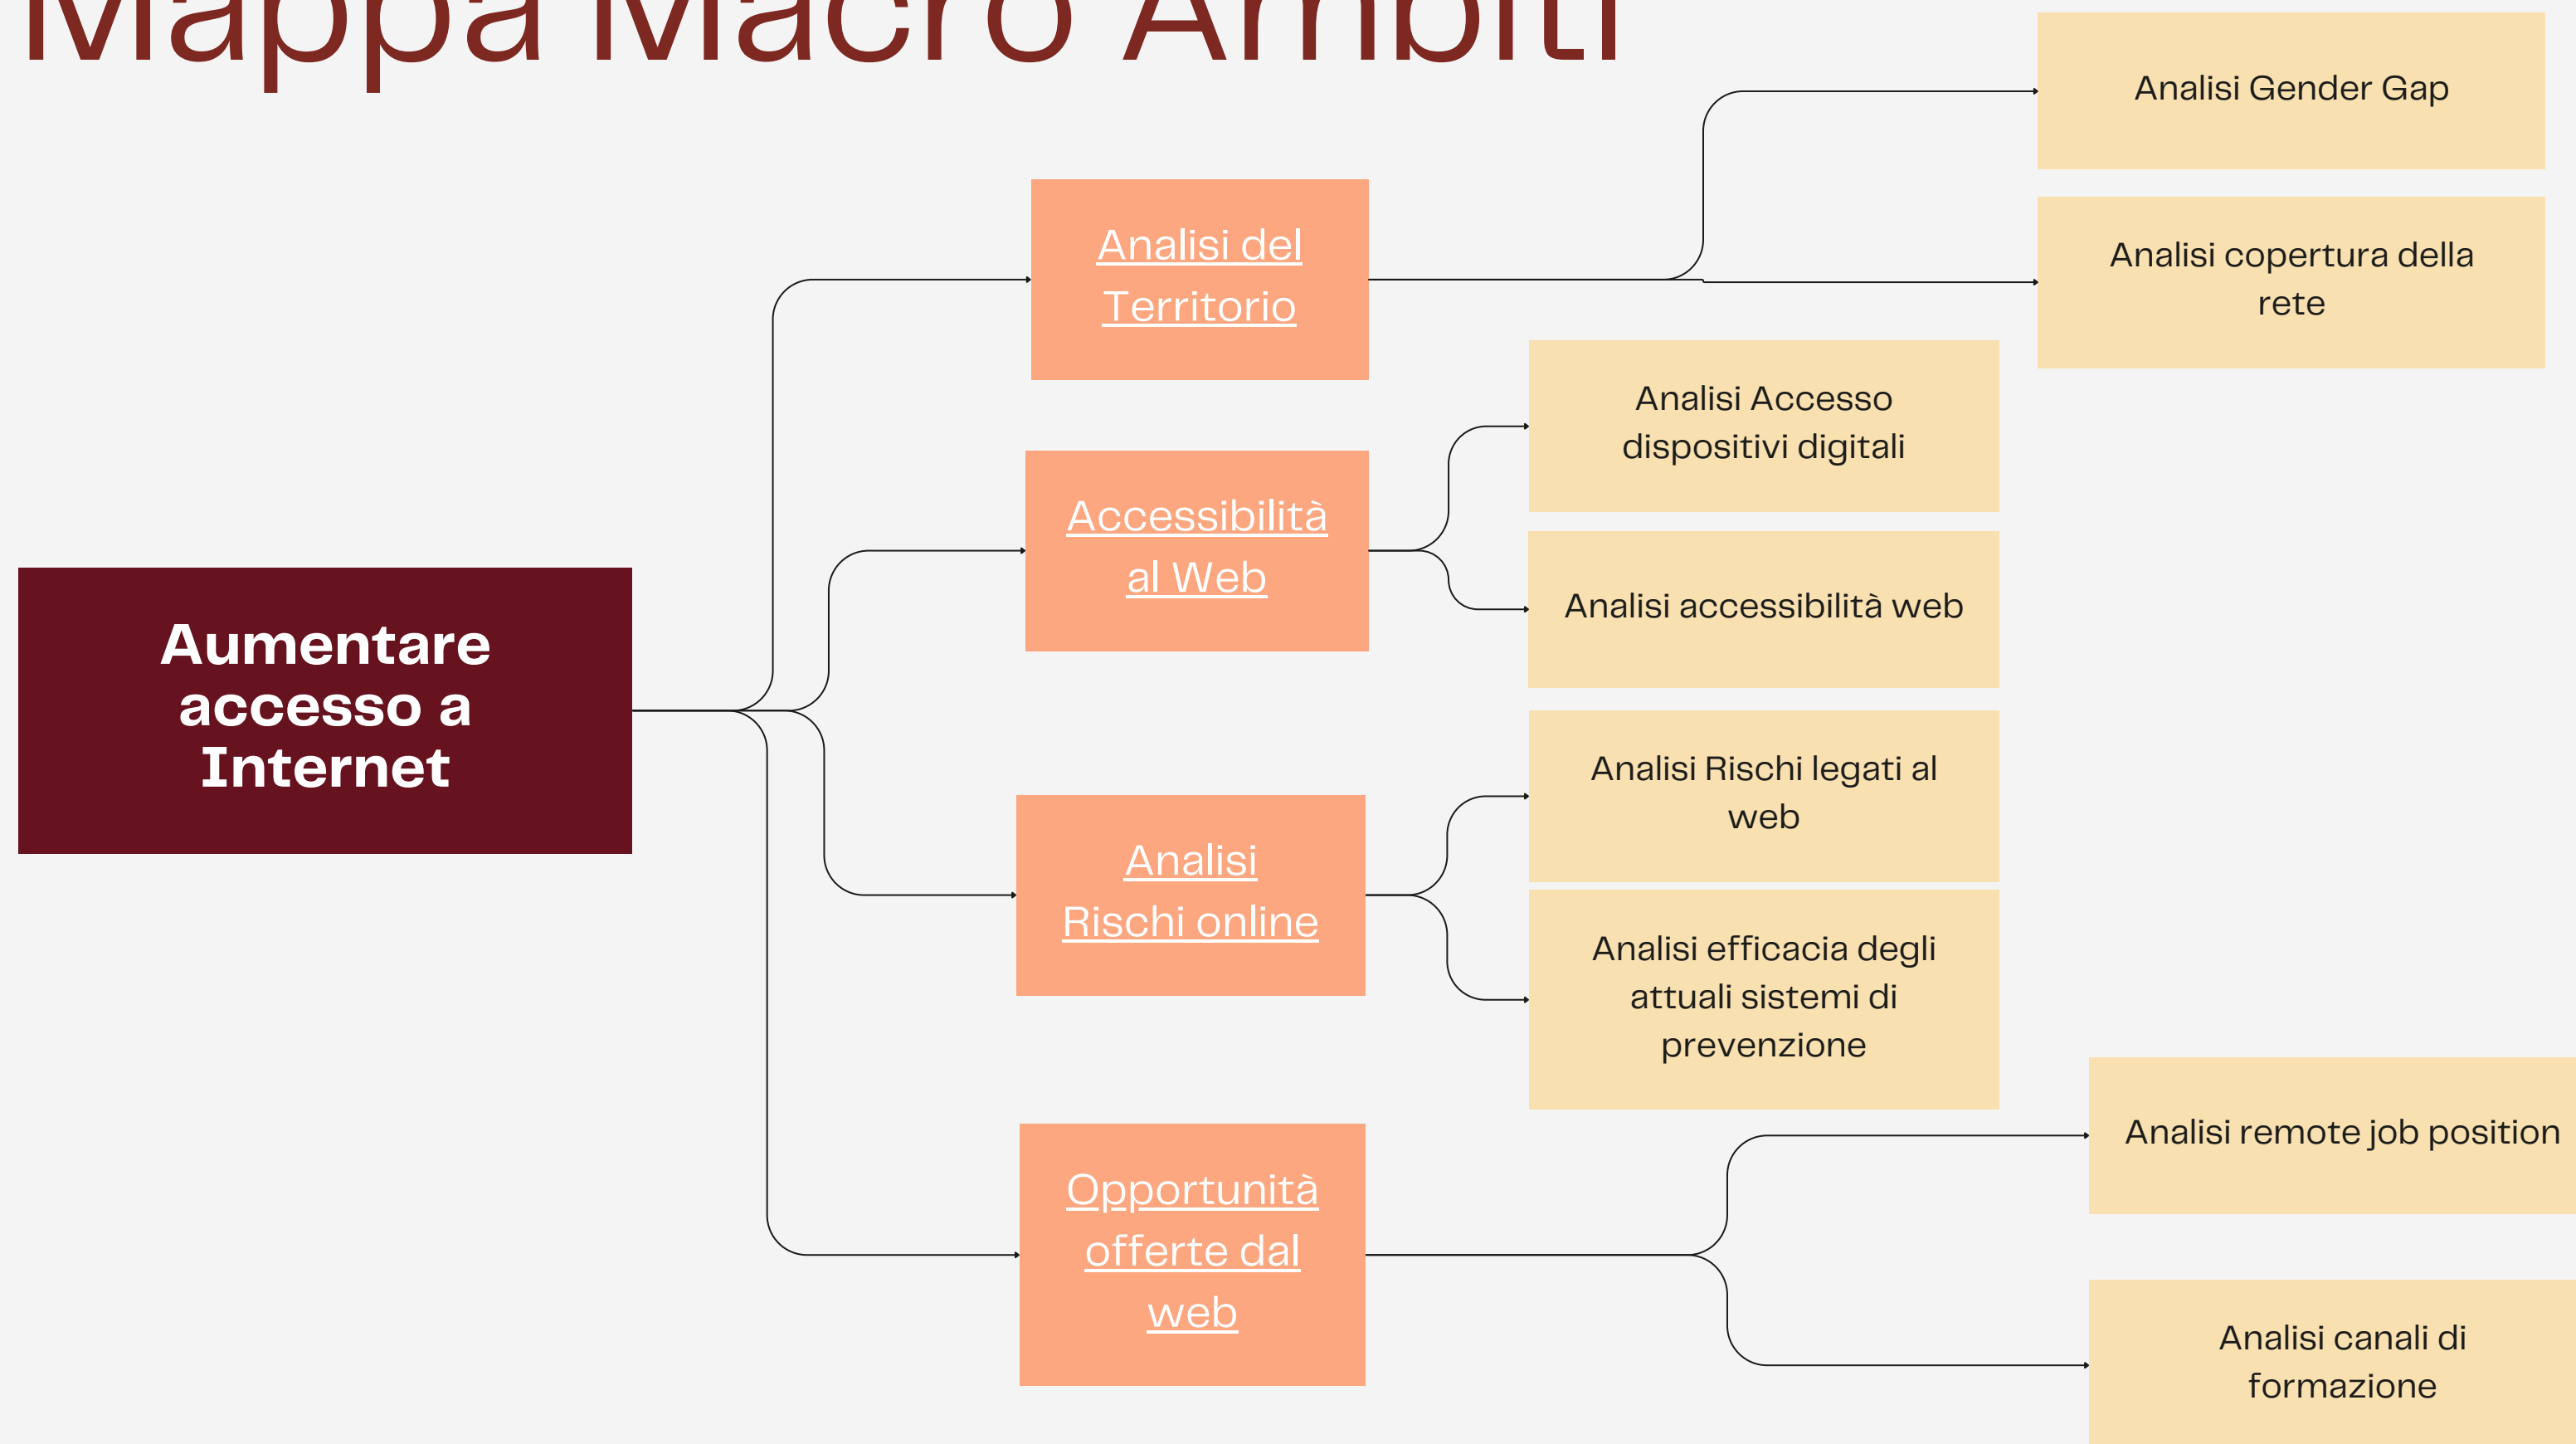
Mappa Macro Ambiti

Aumentare accesso a Internet

Analisi del Territorio

Analisi Gender Gap

Analisi copertura della rete

Accessibilità al Web

Analisi Accesso dispositivi digitali

Analisi accessibilità web

Analisi Rischi online

Analisi Rischi legati al web

Analisi efficacia degli attuali sistemi di prevenzione

Opportunità offerte dal web

Analisi remote job position

Analisi canali di formazione